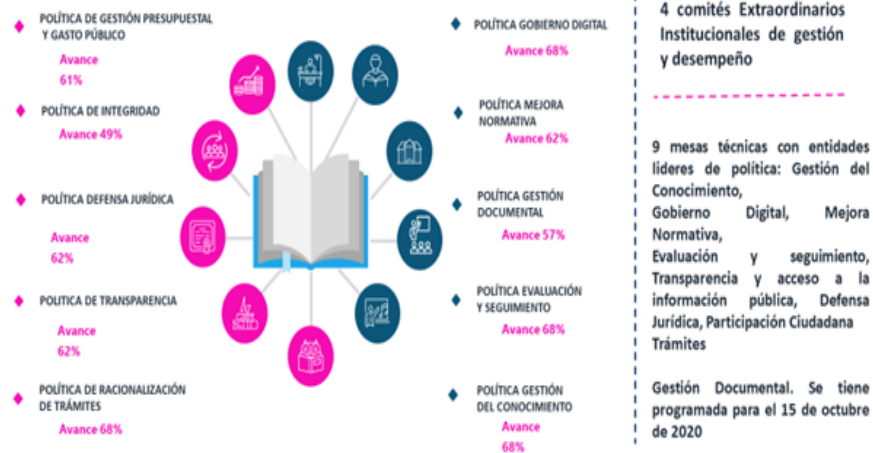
POLÍTICA DE GESTIÓN PRESUPUESTAL Y GASTO PÚBLICO

Avance 61%

POLÍTICA DE INTEGRIDAD

Avance 49%

POLÍTICA DEFENSA JURÍDICA

Avance 62%

POLITICA DE TRANSPARENCIA

Avance 62%

POLÍTICA DE RACIONALIZACIÓN DE TRÁMITES

Avance 68%

POLÍTICA GOBIERNO DIGITAL

Avance 68%

POLÍTICA MEJORA NORMATIVA

Avance 62%

POLÍTICA GESTIÓN DOCUMENTAL

Avance 57%

POLÍTICA EVALUACIÓN Y SEGUIMIENTO

Avance 68%

POLÍTICA GESTIÓN DEL CONOCIMIENTO

Avance 68%

4 comités Extraordinarios Institucionales de gestión y desempeño

9 mesas técnicas con entidades lideres de política: Gestión del Conocimiento, Gobierno Digital, Mejora Normativa, Evaluación y seguimiento, Transparencia y acceso a la información pública, Defensa Jurídica, Participación Ciudadana Trámites

Gestión Documental. Se tiene programada para el 15 de octubre de 2020